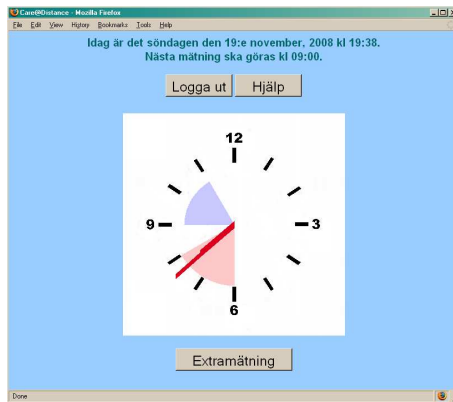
Care@Distance - Mozilla Firefox

File Edit View History Bookmarks Tools Help

Idag är det söndagen den 19:e november, 2008 kl 19:38.
Nästa mätning ska göras kl 09:00.

Logga ut Hjälp

12
9
3
6

Extramätning

Done